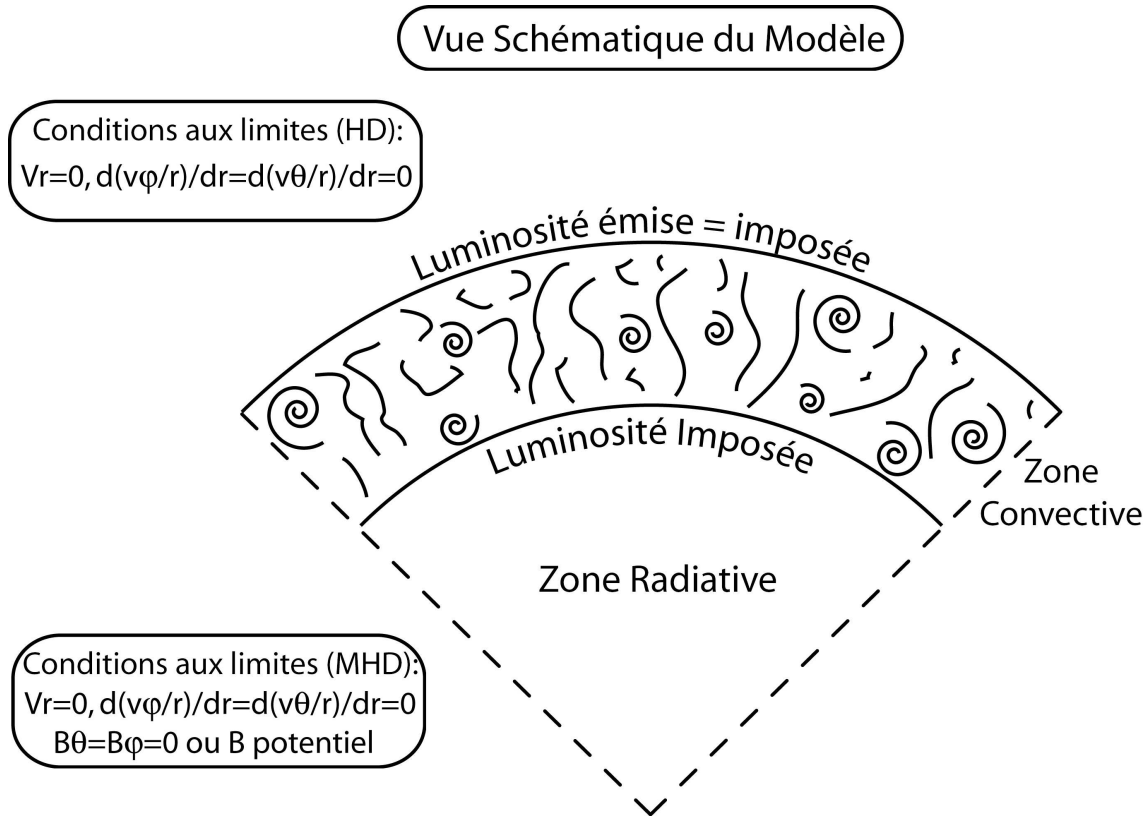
Vue Schématique du Modèle

Conditions aux limites (HD):
$Vr=0, d(v\varphi/r)/dr=d(v\theta/r)/dr=0$

Luminosité émise = imposée

Luminosité Imposée

Zone Convective

Zone Radiative

Conditions aux limites (MHD):
$Vr=0, d(v\varphi/r)/dr=d(v\theta/r)/dr=0$
$B\theta=B\varphi=0$ ou B potentiel